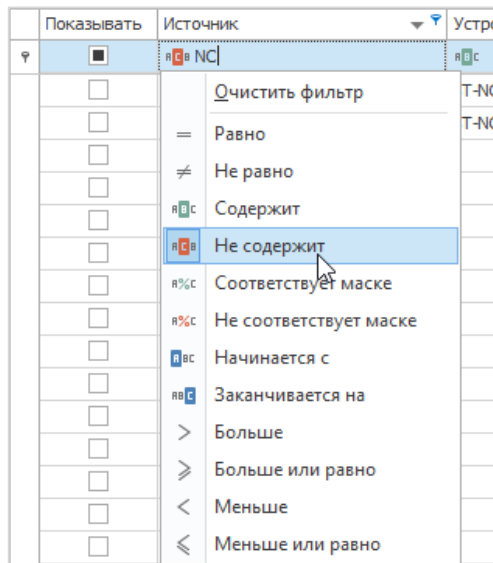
| Показывать | Источник | Устрo |
|---|---|---|
| ■ | NC | |
| | | T-NC |
| | | T-NC |

Очистить фильтр
= Равно
≠ Не равно
Содержит
Не содержит
Соответствует маске
Не соответствует маске
Начинается с
Заканчивается на
> Больше
⩾ Больше или равно
< Меньше
⩽ Меньше или равно